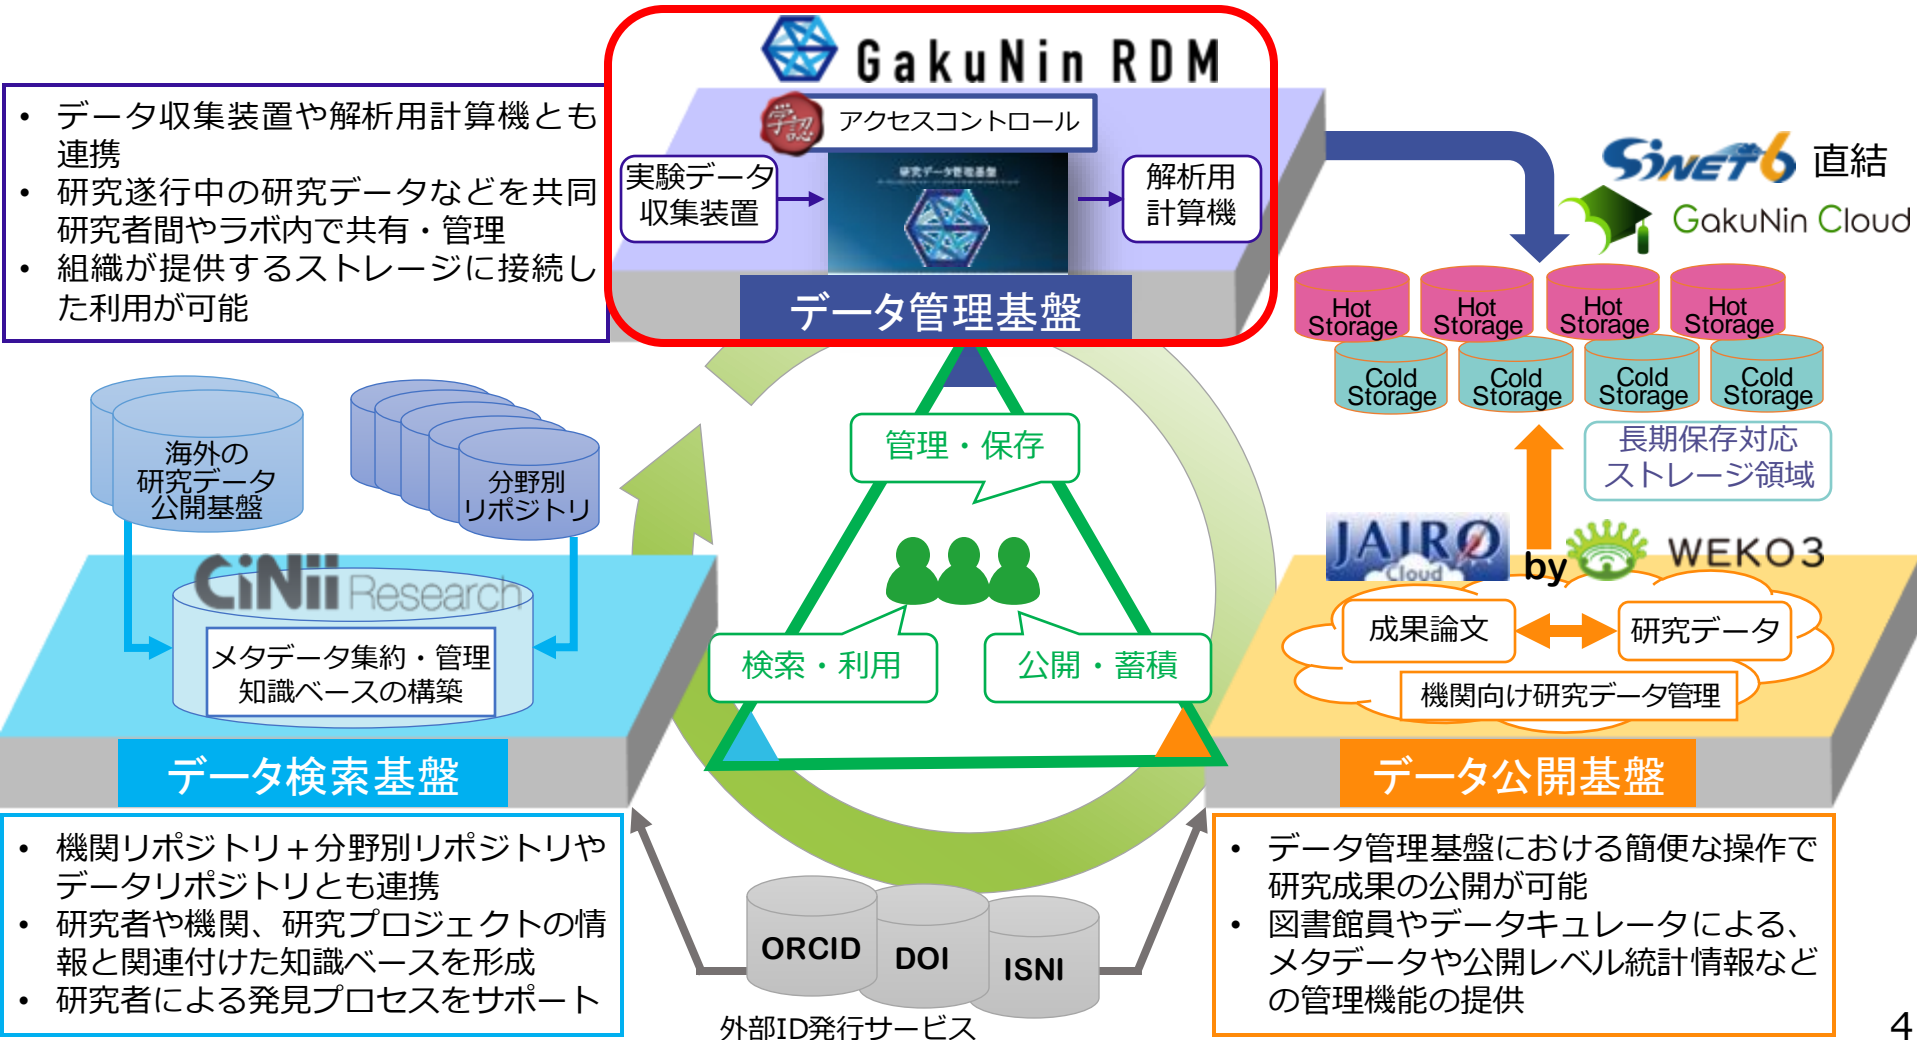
GakuNin RDM

• データ収集装置や解析用計算機とも連携
• 研究遂行中の研究データなどを共同研究者間やラボ内で共有・管理
• 組織が提供するストレージに接続した利用が可能

学認

アクセスコントロール

実験データ収集装置

研究データ管理基盤

解析用計算機

データ管理基盤

SINET6 直結

GakuNin Cloud

Hot Storage

Hot Storage

Hot Storage

Hot Storage

Cold Storage

Cold Storage

Cold Storage

Cold Storage

長期保存対応ストレージ領域

海外の研究データ公開基盤

分野別リポジトリ

CiNii Research

メタデータ集約・管理
知識ベースの構築

管理・保存

検索・利用

公開・蓄積

JAIRO Cloud by WEKO3

成果論文

研究データ

機関向け研究データ管理

データ検索基盤

データ公開基盤

• 機関リポジトリ＋分野別リポジトリやデータリポジトリとも連携
• 研究者や機関、研究プロジェクトの情報と関連付けた知識ベースを形成
• 研究者による発見プロセスをサポート

ORCID

DOI

ISNI

外部ID発行サービス

• データ管理基盤における簡便な操作で研究成果の公開が可能
• 図書館員やデータキュレータによる、メタデータや公開レベル統計情報などの管理機能の提供

4